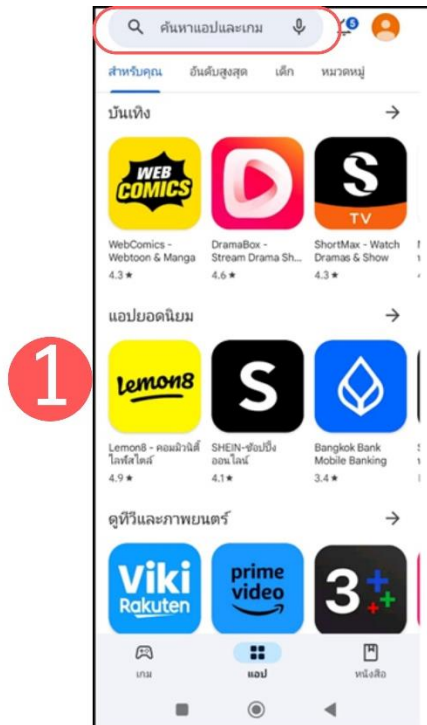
ค้นหาแอปและเกม

5

สำหรับคุณ อันดับสูงสุด เด็ก หมวดหมู่

บันเทิง →

WEB COMICS

TV

WebComics - Webtoon & Manga
4.3 ★

DramaBox - Stream Drama Sh...
4.6 ★

ShortMax - Watch Dramas & Show
4.3 ★

แอปยอดนิยม →

1

lemon8

S

Lemon8 - คอมมิวนิตี้ไลฟ์สไตล์
4.9 ★

SHEIN-ช้อปปิ้งออนไลน์
4.1 ★

Bangkok Bank Mobile Banking
3.4 ★

ดูทีวีและภาพยนตร์ →

Viki Rakuten

prime video

3+

เกม

แอป

หนังสือ